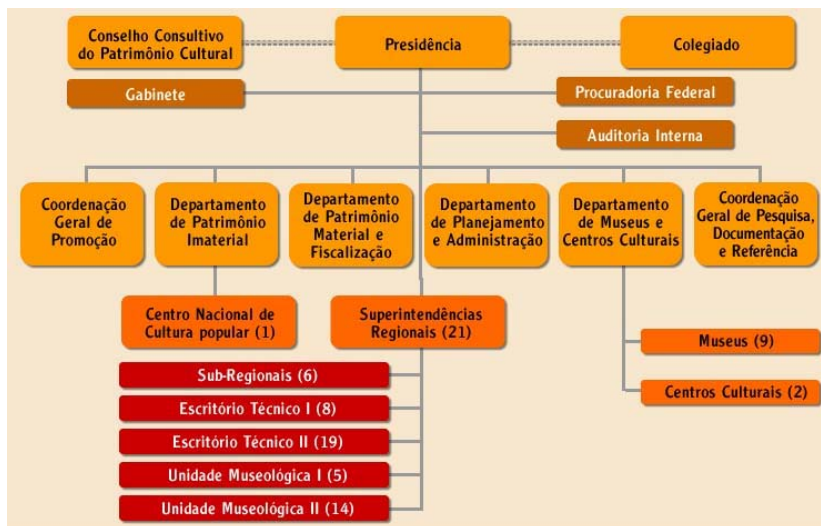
Conselho Consultivo do Patrimônio Cultural

Presidência

Colegiado

Gabinete

Procuradoria Federal

Auditoria Interna

Coordenação Geral de Promoção

Departamento de Patrimônio Imaterial

Departamento de Patrimônio Material e Fiscalização

Departamento de Planejamento e Administração

Departamento de Museus e Centros Culturais

Coordenação Geral de Pesquisa, Documentação e Referência

Centro Nacional de Cultura popular (1)

Superintendências Regionais (21)

Museus (9)

Centros Culturais (2)

Sub-Regionais (6)

Escritório Técnico I (8)

Escritório Técnico II (19)

Unidade Museológica I (5)

Unidade Museológica II (14)